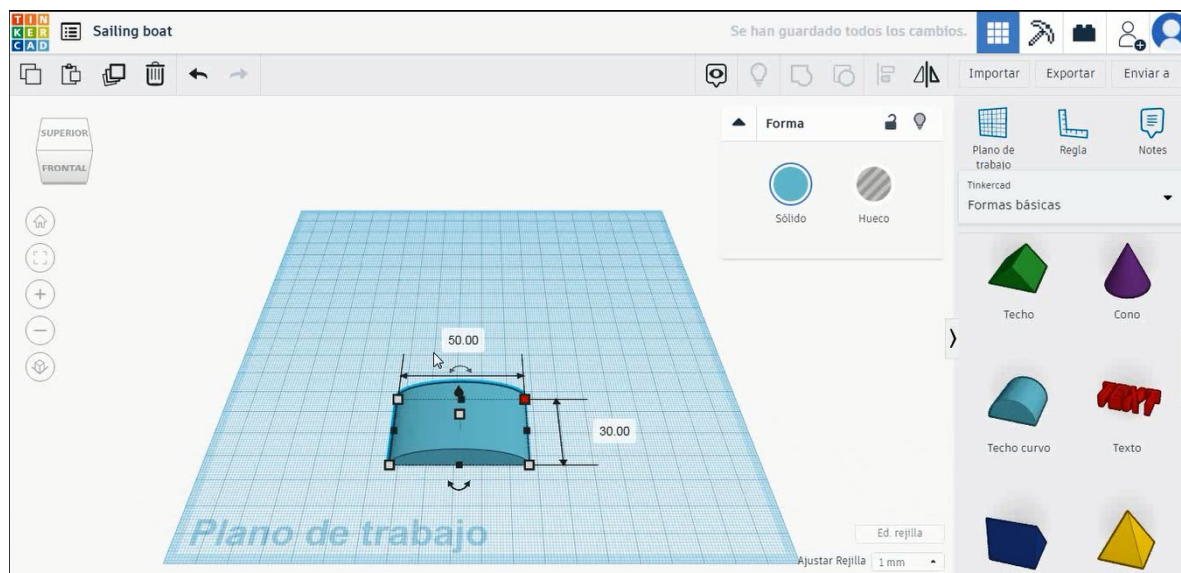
TIN KER CAD

Sailing boat

Se han guardado todos los cambios.

Importar Exportar Enviar a

SUPERIOR
FRONTAL

Forma

Sólido Hueco

Plano de trabajo Regla Notes

Tinkercad
Formas básicas

Techo Cono

Techo curvo Texto

TEXT

50.00

30.00

Plano de trabajo

Ed. rejilla

Ajustar Rejilla 1 mm